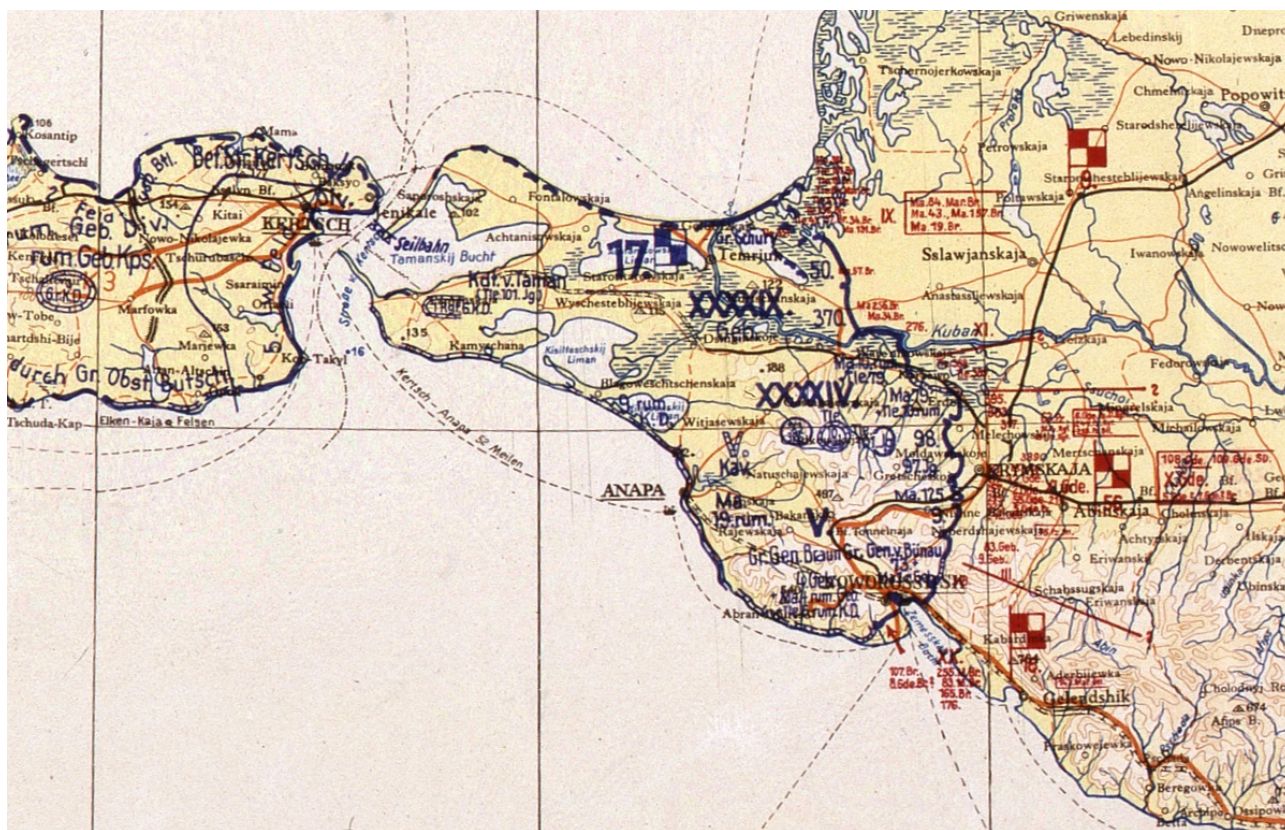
Griwenskaja
Dnepro
Lebedinskij
Nowo-Nikolajewskaja
Tschernojerkowskaja
Chmelnizkaja
Popowit
Starodsheblijewskaja
Petrowskaja
Starodsheblijewskaja
Poltawskaja
Angelinskaja Bf.
Ma.84. Ma.Br.
Ma.43., Ma.157.Br.
Ma.19.Br.
IX.
Sslawjanskaja
Iwanowskaja
Nowowelitsc
Kosantip
Mama
Bef.Gr. Kertsch
Fontalowskaja
Jenikale
Achtanisowskaja
Kitai
Nowo-Nikolajewka
KERTSCH
Seilbahn
Tamanskij Bucht
Geb. Div.
rum. Geb. Kps.
Tschurubasch
17
Gr. Schury
Temrjuk
50.
Kdr. v. Taman
Wyschestebliewskaja
XXXXIX.
Geb.
370
Anastassijewskaja
Kuban
XI.
Marfowka
Ssaraimin
6. r. K.D.
Marjewka
135
Kamyschana
Kisiltaschskij Liman
Dshiginskaja
Adshi-Bije
Kop-Takyl
Strasse
Kertsch - Anapa 52 Meilen
Blagoweschtschenskaja
188
XXXXIV.
Fedorowskaja
durch Gr. Obst. Butsch
Tschuda-Kap
Elken-Kaja
Felsen
Witjasewskaja
9. rum.
V.
Kav.
98.
Krymskaja
Molchowskaja
Merztschanskaja
Natuchajewskaja
ANAPA
Ma.
19. rum.
Gretschesskaja
97.
Ma. 125
Abinskaja
Cholmskaja
Bakanskaja
Rajewskaja
V.
Tonnelnaja
Neberdshajewskaja
Achtyrskaja
Gr. Gen. Braun
Gr. Gen. v. Bünau
Noworossijsk
Eriwanskij
Schabssugskaja
Eriwanskaja
Abrau
Ilskaja
Derbentskaja
Ubinskaja
Kabardinka
XI.
Adarbijewka
Gelendshik
Cholodnyj
Afips B.
674
Praskowejewka
Beregowaja
Ossipow